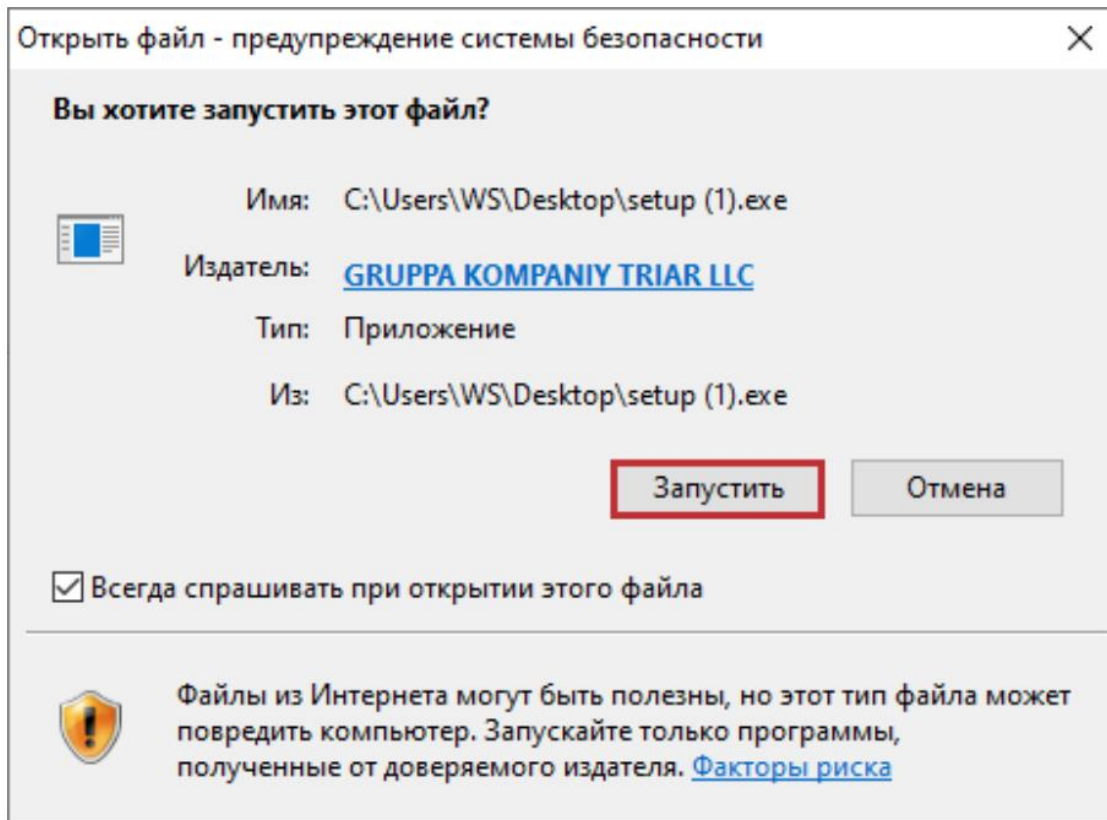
Открыть файл - предупреждение системы безопасности

Вы хотите запустить этот файл?

Имя: C:\Users\WS\Desktop\setup (1).exe

Издатель: GRUPPA KOMPANIY TRIAR LLC

Тип: Приложение

Из: C:\Users\WS\Desktop\setup (1).exe

Запустить

Отмена

Всегда спрашивать при открытии этого файла

Файлы из Интернета могут быть полезны, но этот тип файла может повредить компьютер. Запускайте только программы, полученные от доверяемого издателя. Факторы риска